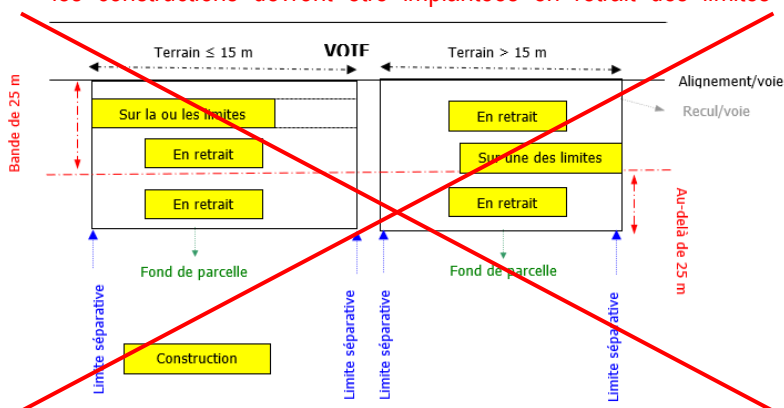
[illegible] constructions doivent être implantées en retrait des limites

Terrain ≤ 15 m

VOIE

Terrain > 15 m

Alignement/voie

Recul/voie

Bande de 25 m

Sur la ou les limites

En retrait

En retrait

En retrait

Sur une des limites

En retrait

Au-delà de 25 m

Fond de parcelle

Fond de parcelle

Limite séparative

Limite séparative

Limite séparative

Limite séparative

Construction